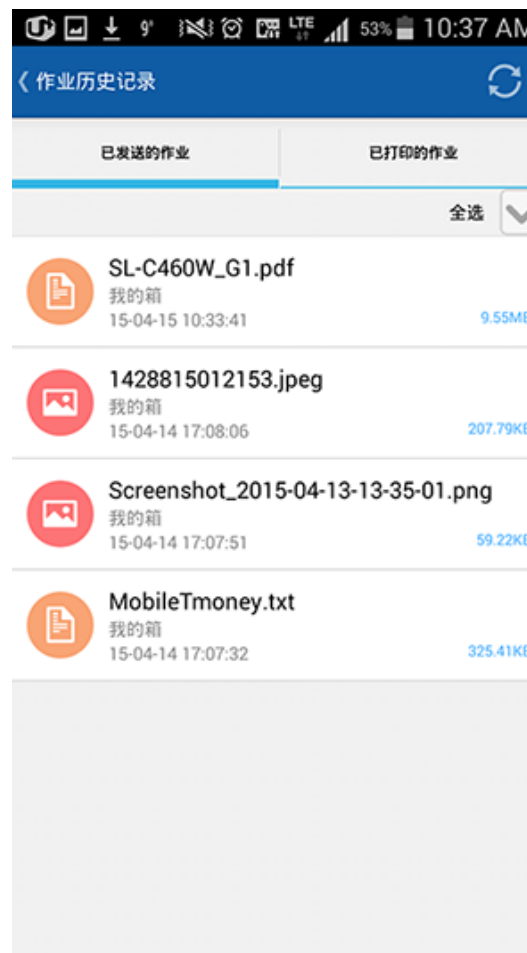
9° LTE 53% 10:37 AM

作业历史记录

已发送的作业

已打印的作业

全选

SL-C460W_G1.pdf
我的箱
15-04-15 10:33:41
9.55MB

1428815012153.jpeg
我的箱
15-04-14 17:08:06
207.79KB

Screenshot_2015-04-13-13-35-01.png
我的箱
15-04-14 17:07:51
59.22KB

MobileTmoney.txt
我的箱
15-04-14 17:07:32
325.41KB